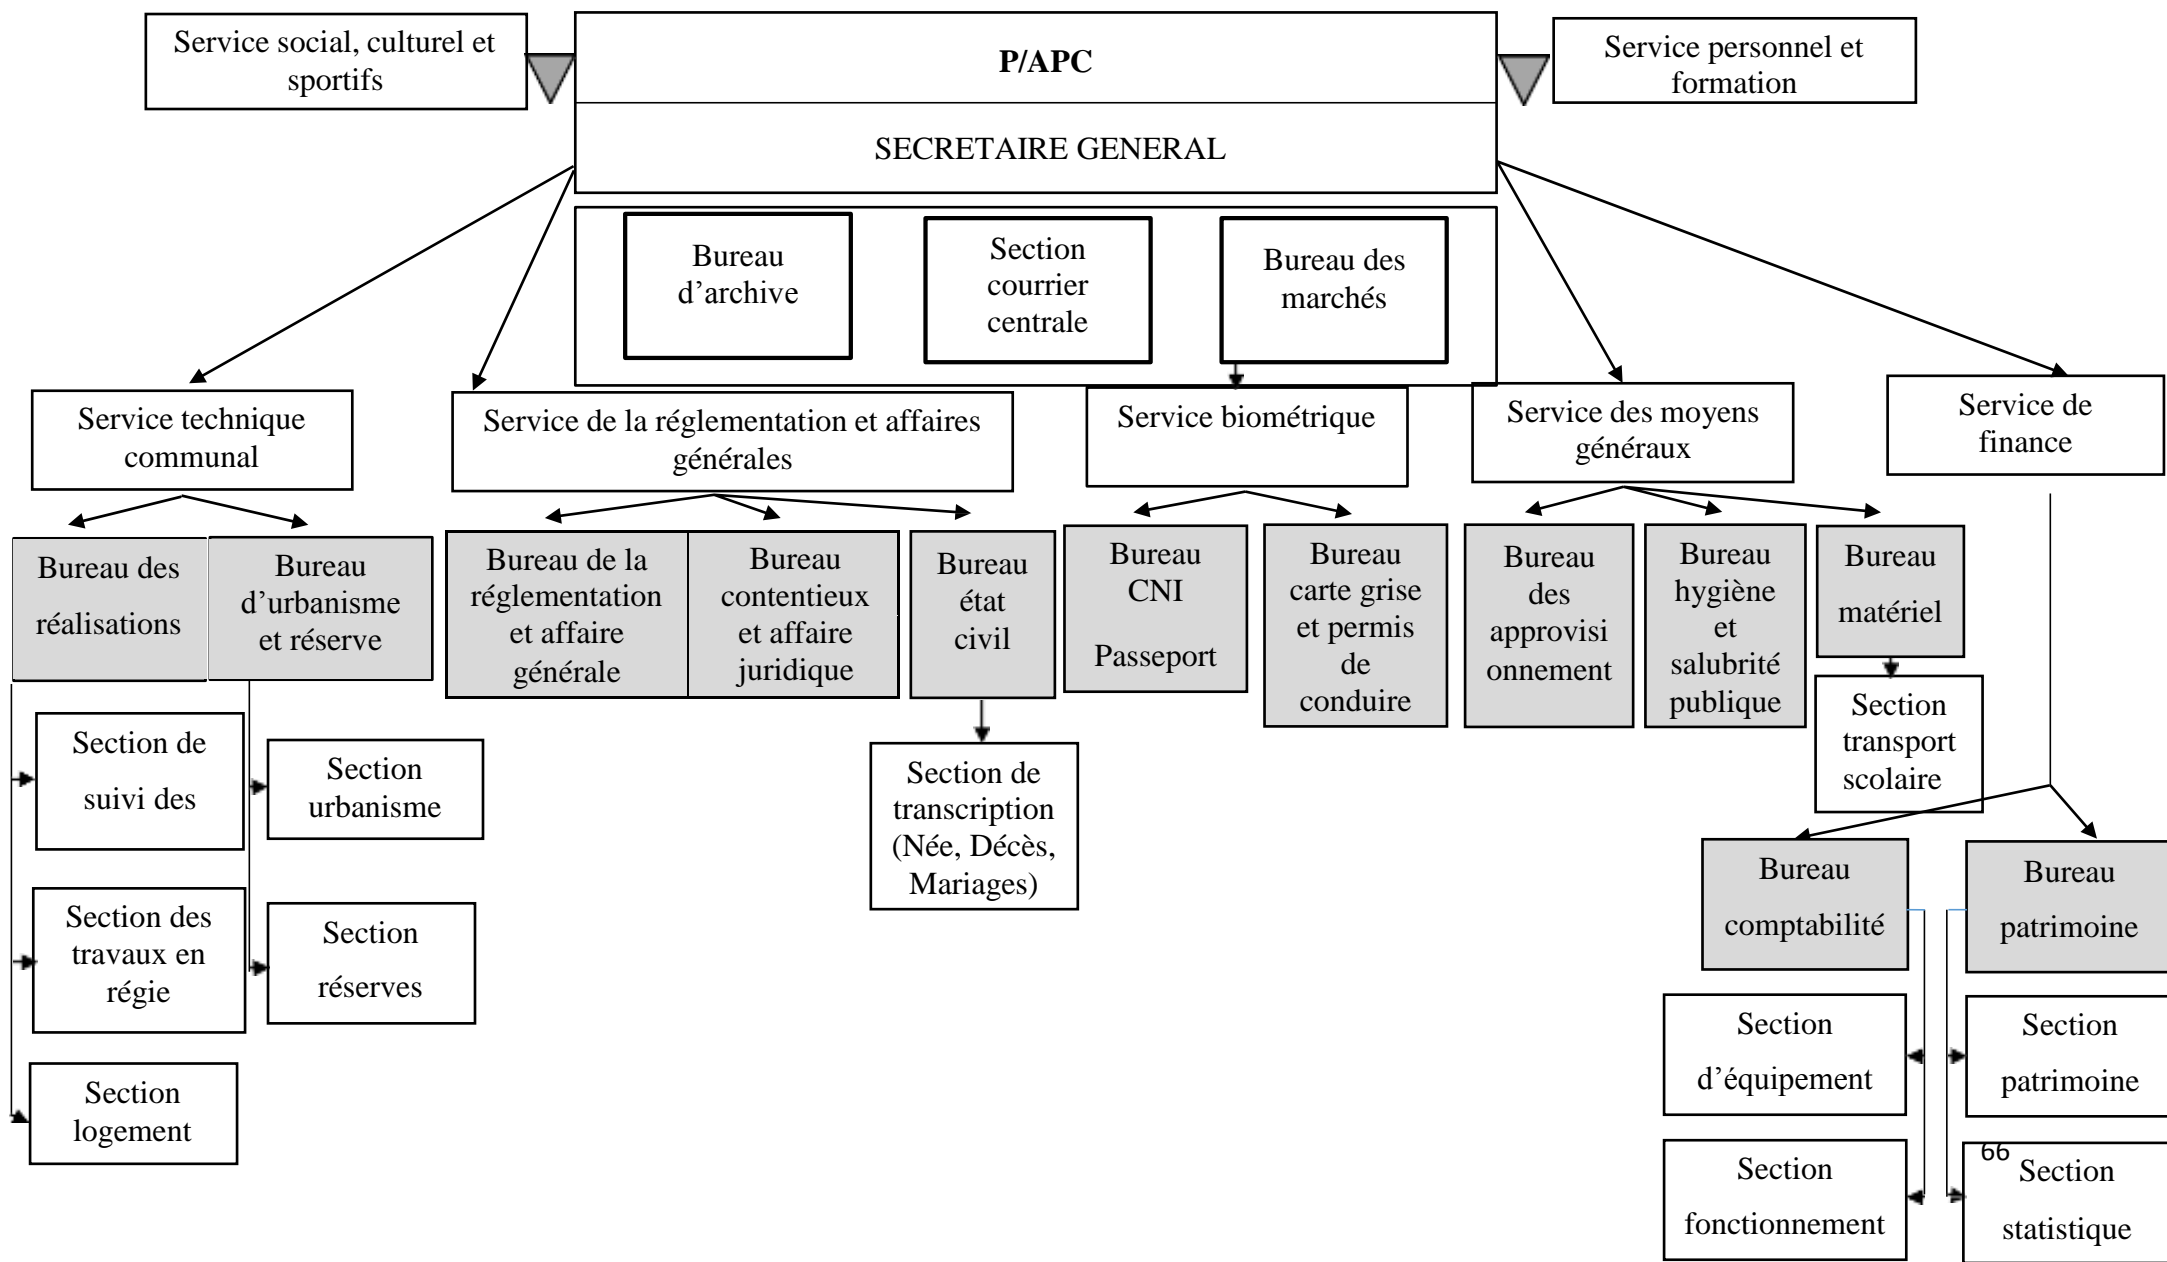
Service social, culturel et sportifs

P/APC

Service personnel et formation

SECRETAIRE GENERAL

Bureau d'archive

Section courrier centrale

Bureau des marchés

Service technique communal

Service de la réglementation et affaires générales

Service biométrique

Service des moyens généraux

Service de finance

Bureau des réalisations

Bureau d'urbanisme et réserve

Bureau de la réglementation et affaire générale

Bureau contentieux et affaire juridique

Bureau état civil

Bureau CNI Passeport

Bureau carte grise et permis de conduire

Bureau des approvisionnement

Bureau hygiène et salubrité publique

Bureau matériel

Section de suivi des

Section urbanisme

Section de transcription (Née, Décès, Mariages)

Section transport scolaire

Section des travaux en régie

Section réserves

Bureau comptabilité

Bureau patrimoine

Section logement

Section d'équipement

Section patrimoine

Section fonctionnement

66

Section statistique